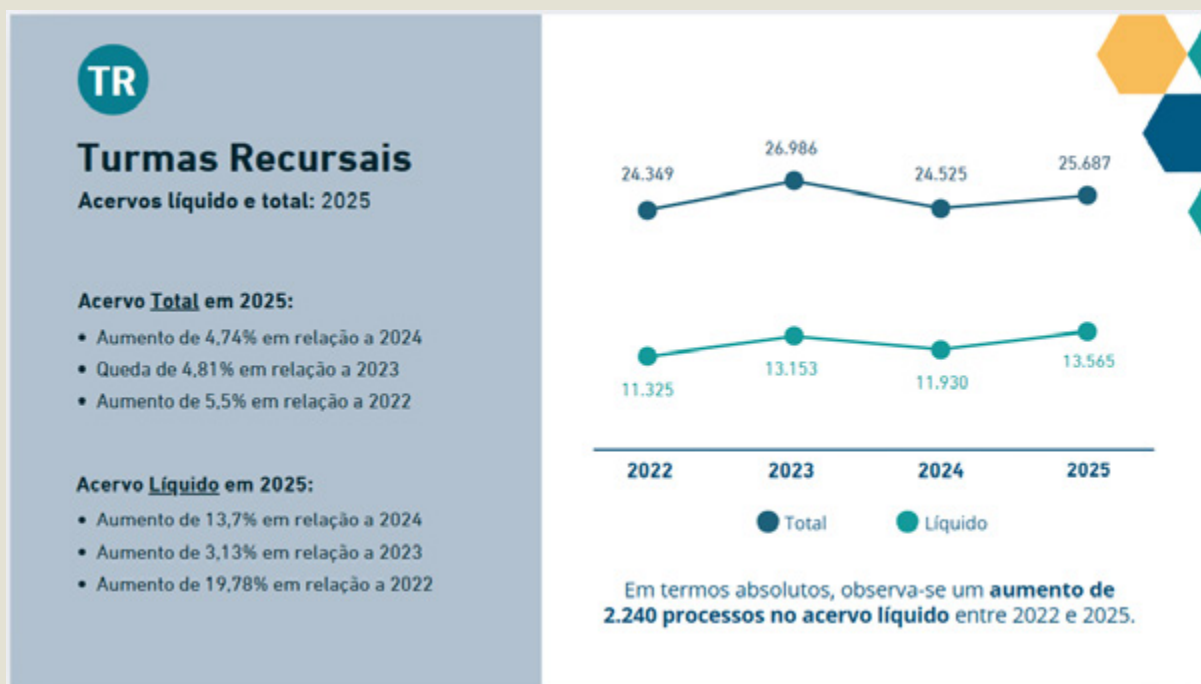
TR

Turmas Recursais

Acervos líquido e total: 2025

Acervo Total em 2025:

- Aumento de 4,74% em relação a 2024
- Queda de 4,81% em relação a 2023
- Aumento de 5,5% em relação a 2022

Acervo Líquido em 2025:

- Aumento de 13,7% em relação a 2024
- Aumento de 3,13% em relação a 2023
- Aumento de 19,78% em relação a 2022

24.349
26.986
24.525
25.687

11.325
13.153
11.930
13.565

2022
2023
2024
2025

Total
Líquido

Em termos absolutos, observa-se um aumento de 2.240 processos no acervo líquido entre 2022 e 2025.